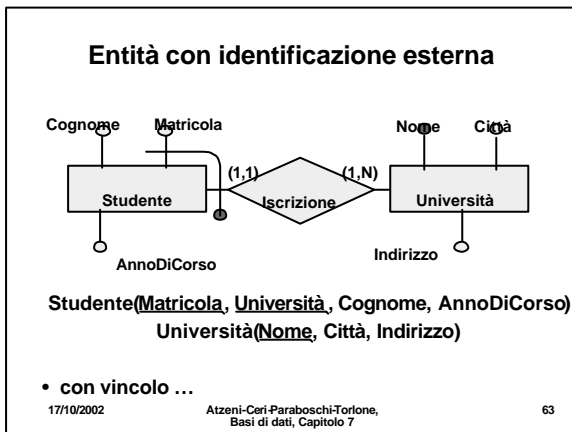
Entità con identificazione esterna

Cognome
Matricola
Nome
Città
(1,1)
(1,N)
Studente
Iscrizione
Università
AnnoDiCorso
Indirizzo

Studente(Matricola, Università, Cognome, AnnoDiCorso)
Università(Nome, Città, Indirizzo)

• con vincolo …

17/10/2002
Atzeni-Ceri-Paraboschi-Torlone, Basi di dati, Capitolo 7
63